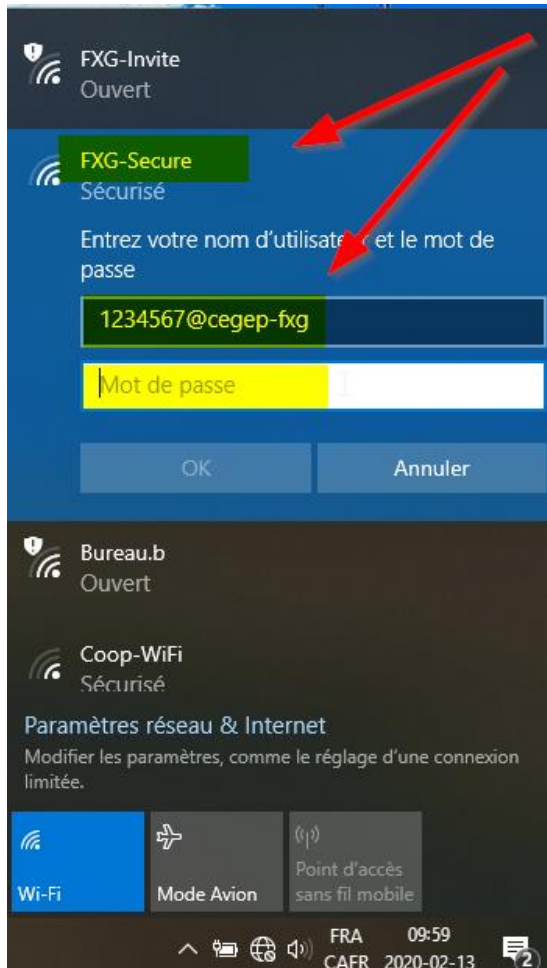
FXG-Invite
Ouvert

FXG-Secure
Sécurisé

Entrez votre nom d'utilisateur et le mot de passe

1234567@cegep-fxg

Mot de passe

OK

Annuler

Bureau.b
Ouvert

Coop-WiFi
Sécurisé

Paramètres réseau & Internet
Modifier les paramètres, comme le réglage d'une connexion limitée.

Wi-Fi

Mode Avion

Point d'accès sans fil mobile

FRA
CAFR

09:59
2020-02-13

2